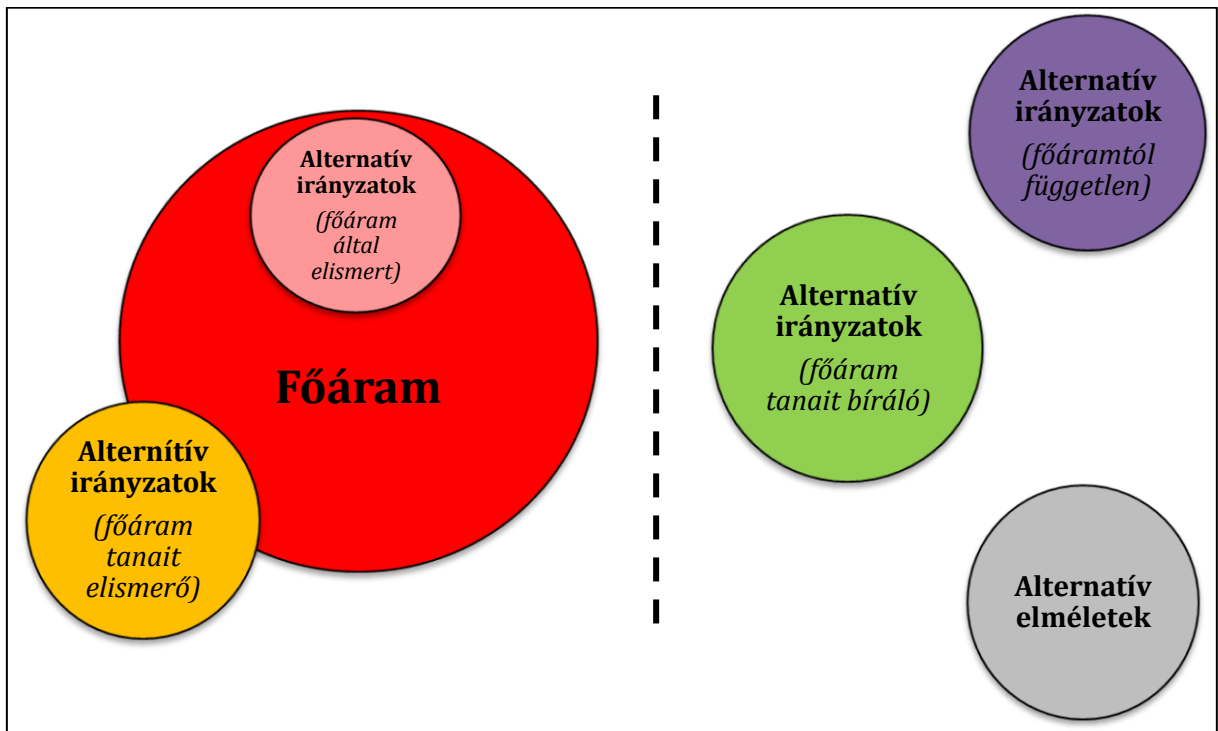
Alternatív irányzatok
(főáram által elismert)

Főáram

Alternítív irányzatok
(főáram tanait elismerő)

Alternatív irányzatok
(főáramtól független)

Alternatív irányzatok
(főáram tanait bíráló)

Alternatív elméletek